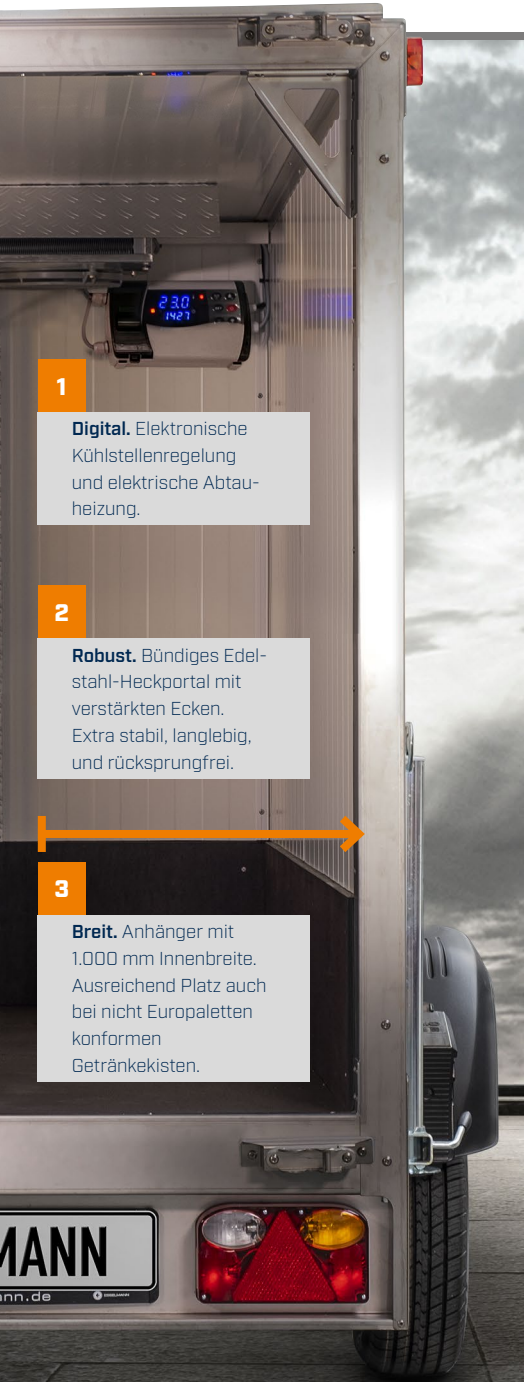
23.0
14.27

1

**Digital.** Elektronische Kühlstellenregelung und elektrische Abtauheizung.

2

**Robust.** Bündiges Edelstahl-Heckportal mit verstärkten Ecken. Extra stabil, langlebig, und rücksprungfrei.

3

**Breit.** Anhänger mit 1.000 mm Innenbreite. Ausreichend Platz auch bei nicht Europaletten konformen Getränkekisten.

MANN
nn.de